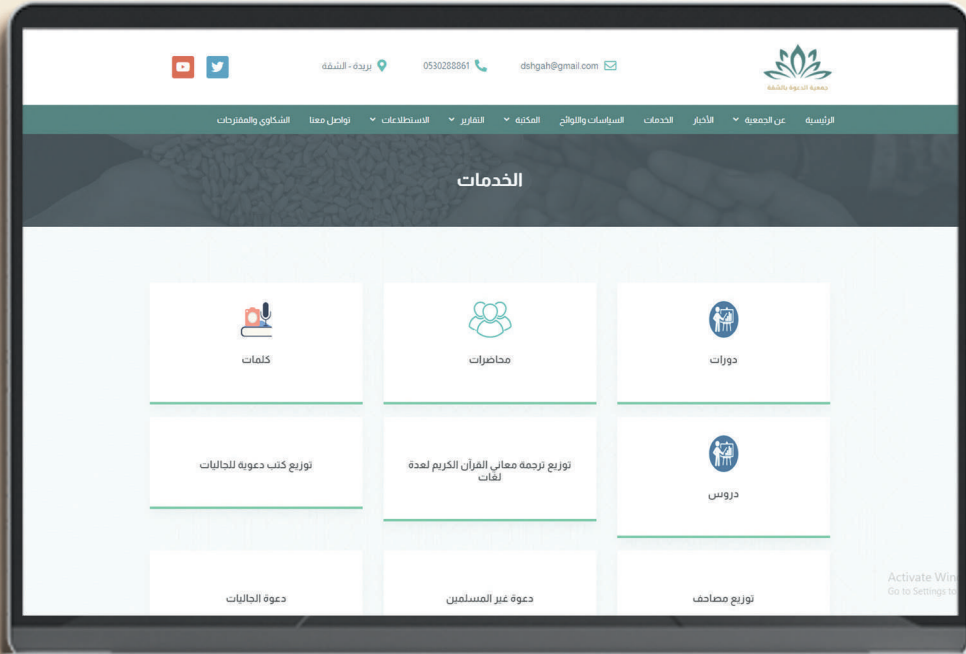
جمعية الدعوة بالشقة

dshgah@gmail.com

0530288861

بريدة - الشقة

الرئيسية عن الجمعية الأخبار الخدمات السياسات واللوائح المكتبة التقارير الاستطلاعات تواصل معنا الشكاوى والمقترحات

الخدمات

دورات

محاضرات

كلمات

دروس

توزيع ترجمة معاني القرآن الكريم لعدة لغات

توزيع كتب دعوية للجاليات

توزيع مصاحف

دعوة غير المسلمين

دعوة الجاليات

Activate Win
Go to Settings to